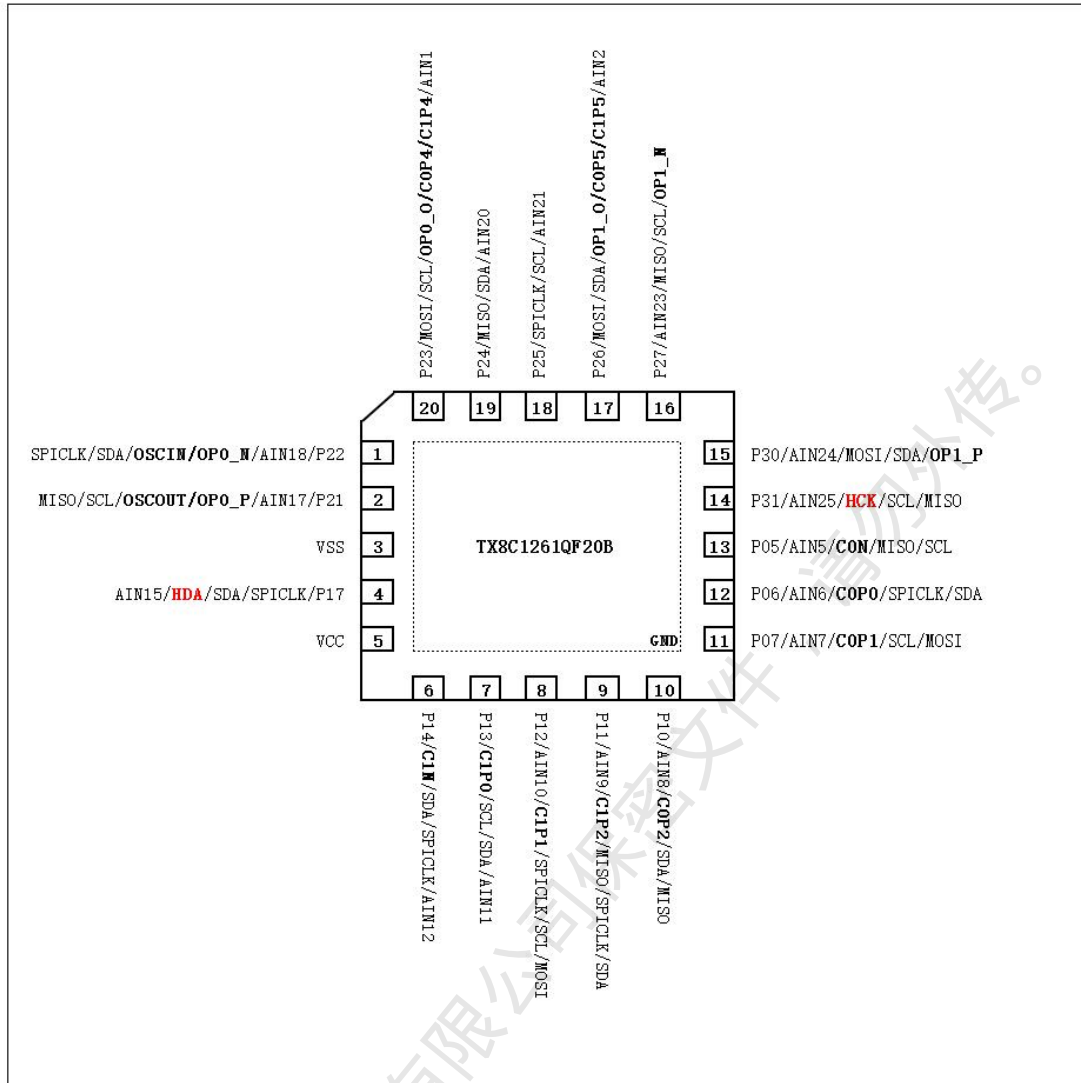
P23/MOSI/SCL/OP0_O/C0P4/C1P4/AIN1
P24/MISO/SDA/AIN20
P25/SPICLK/SCL/AIN21
P26/MOSI/SDA/OP1_O/C0P5/C1P5/AIN2
P27/AIN23/MISO/SCL/OP1_N

20 19 18 17 16

SPICLK/SDA/OSCIN/OP0_N/AIN18/P22 1
MISO/SCL/OSCOUT/OP0_P/AIN17/P21 2
VSS 3
AIN15/HDA/SDA/SPICLK/P17 4
VCC 5

TX8C1261QF20B

GND

15 P30/AIN24/MOSI/SDA/OP1_P
14 P31/AIN25/HCK/SCL/MISO
13 P05/AIN5/CON/MISO/SCL
12 P06/AIN6/COP0/SPICLK/SDA
11 P07/AIN7/COP1/SCL/MOSI

6 7 8 9 10

P14/C1N/SDA/SPICLK/AIN12
P13/C1P0/SCL/SDA/AIN11
P12/AIN10/C1P1/SPICLK/SCL/MOSI
P11/AIN9/C1P2/MISO/SPICLK/SDA
P10/AIN8/COP2/SDA/MISO

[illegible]有限公司保密文件，请勿外传。